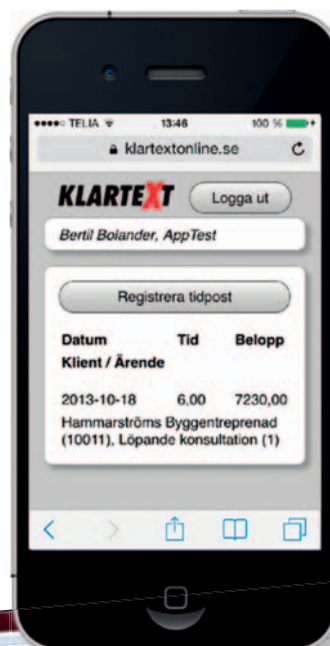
●●●●○ TELIA 13:46 100 %

klartextonline.se

KLARTEXT

Logga ut

Bertil Bolander, AppTest

Registrera tidpost

| Datum | Tid | Belopp |
|---|---|---|
| Klient / Ärende | | |
| 2013-10-18 | 6,00 | 7230,00 |

Hammarströms Byggentreprenad (10011), Löpande konsultation (1)